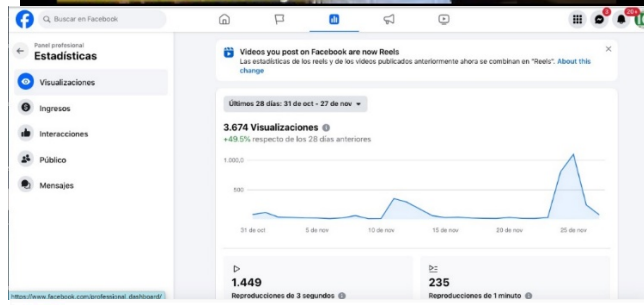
Buscar en Facebook

Panel profesional
Estadísticas

Visualizaciones
Ingresos
Interacciones
Público
Mensajes

Videos you post on Facebook are now Reels
Las estadísticas de los reels y de los videos publicados anteriormente ahora se combinan en "Reels". About this change

Últimos 28 días: 31 de oct - 27 de nov

3.674 Visualizaciones
+49.5% respecto de los 28 días anteriores

1.000,0
500

31 de oct
5 de nov
10 de nov
15 de nov
20 de nov
25 de nov

1.449
Reproducciones de 3 segundos

235
Reproducciones de 1 minuto

https://www.facebook.com/professional_dashboard/